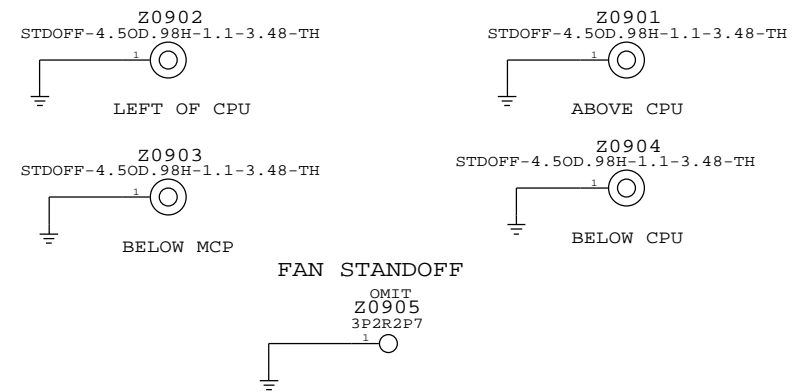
Z0902
STDOFF-4.5OD.98H-1.1-3.48-TH
1
LEFT OF CPU

Z0901
STDOFF-4.5OD.98H-1.1-3.48-TH
1
ABOVE CPU

Z0903
STDOFF-4.5OD.98H-1.1-3.48-TH
1
BELOW MCP

Z0904
STDOFF-4.5OD.98H-1.1-3.48-TH
1
BELOW CPU

FAN STANDOFF
OMIT
Z0905
3P2R2P7
1